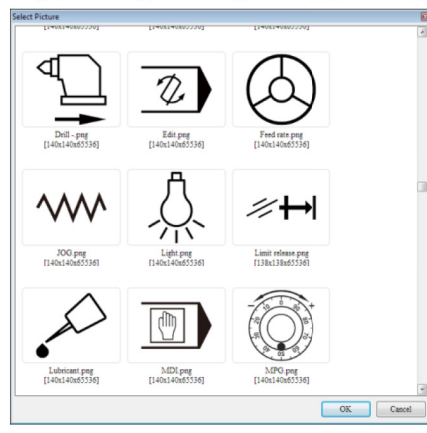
Select Picture

[140x140x65536] [140x140x65536] [140x140x65536]

Drill -.png
[140x140x65536]

Edit.png
[140x140x65536]

Feed rate.png
[140x140x65536]

JOG.png
[140x140x65536]

Light.png
[140x140x65536]

Limit release.png
[138x138x65536]

Lubricant.png
[140x140x65536]

MDI.png
[140x140x65536]

MPG.png
[140x140x65536]

OK Cancel